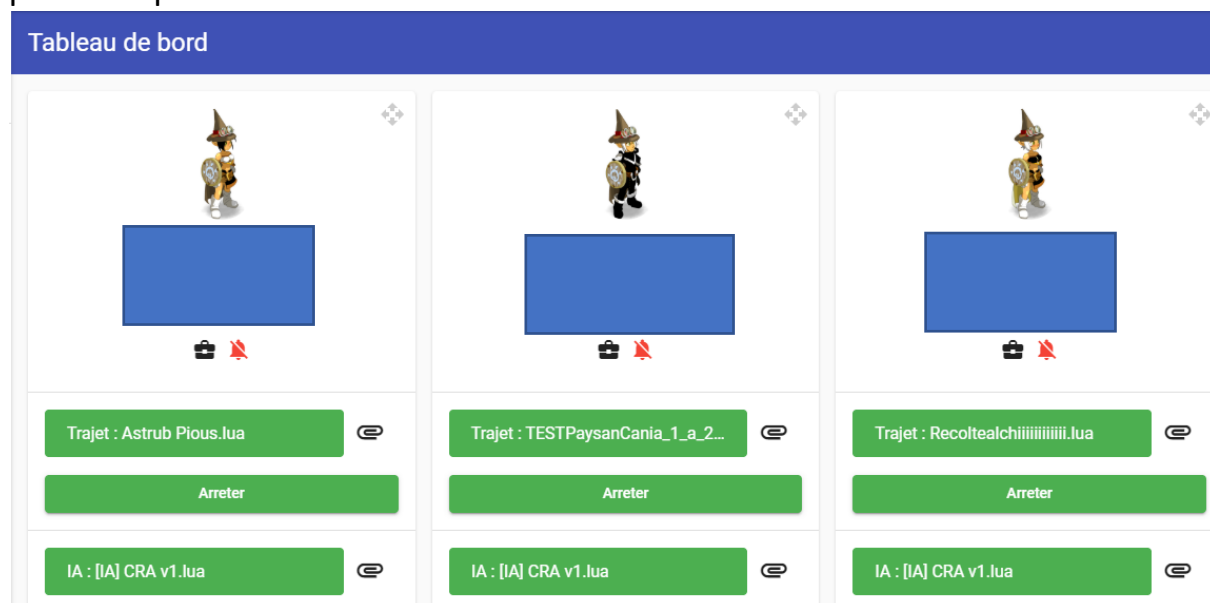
Tableau de bord

Trajet : Astrub Pious.lua

Arreter

IA : [IA] CRA v1.lua

Trajet : TESTPaysanCania_1_a_2...

Arreter

IA : [IA] CRA v1.lua

Trajet : Recoltealchiiiiiiiiiii.lua

Arreter

IA : [IA] CRA v1.lua